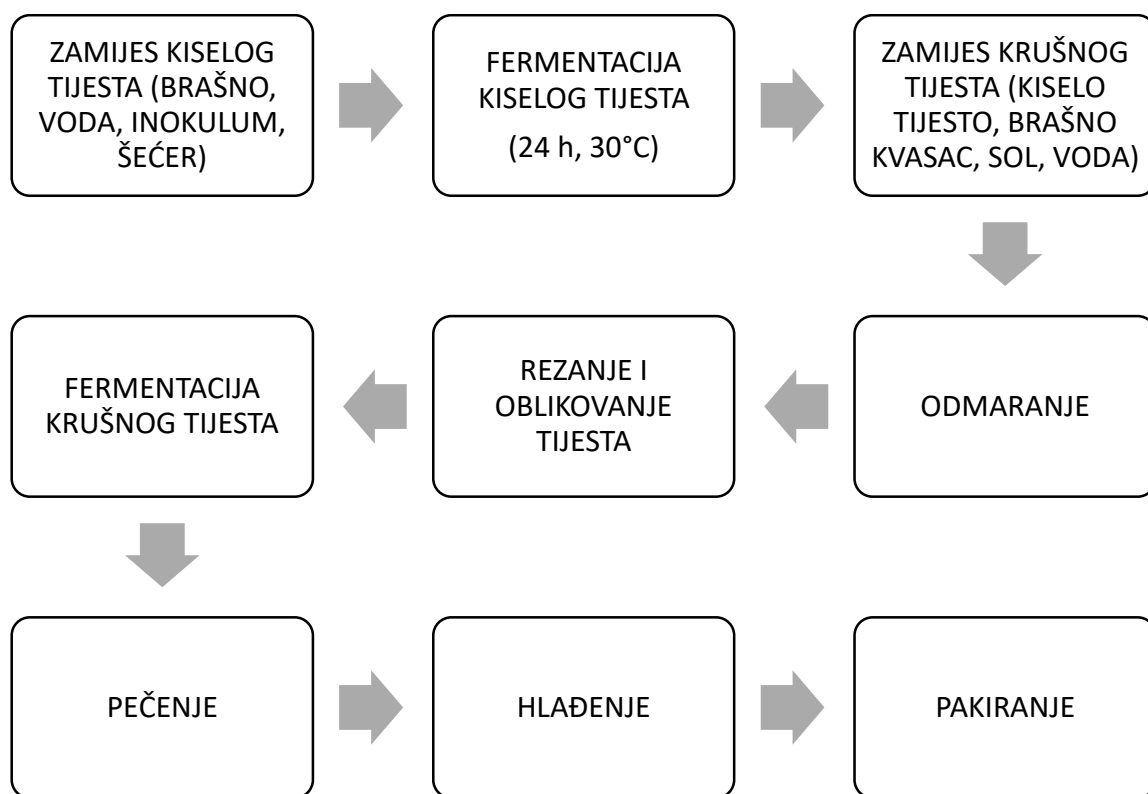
ZAMIJES KISELOG TIJESTA (BRAŠNO, VODA, INOKULUM, ŠEĆER)

FERMENTACIJA KISELOG TIJESTA

(24 h, 30°C)

ZAMIJES KRUŠNOG TIJESTA (KISELO TIJESTO, BRAŠNO KVASAC, SOL, VODA)

ODMARANJE

REZANJE I OBLIKOVANJE TIJESTA

FERMENTACIJA KRUŠNOG TIJESTA

PEČENJE

HLAĐENJE

PAKIRANJE